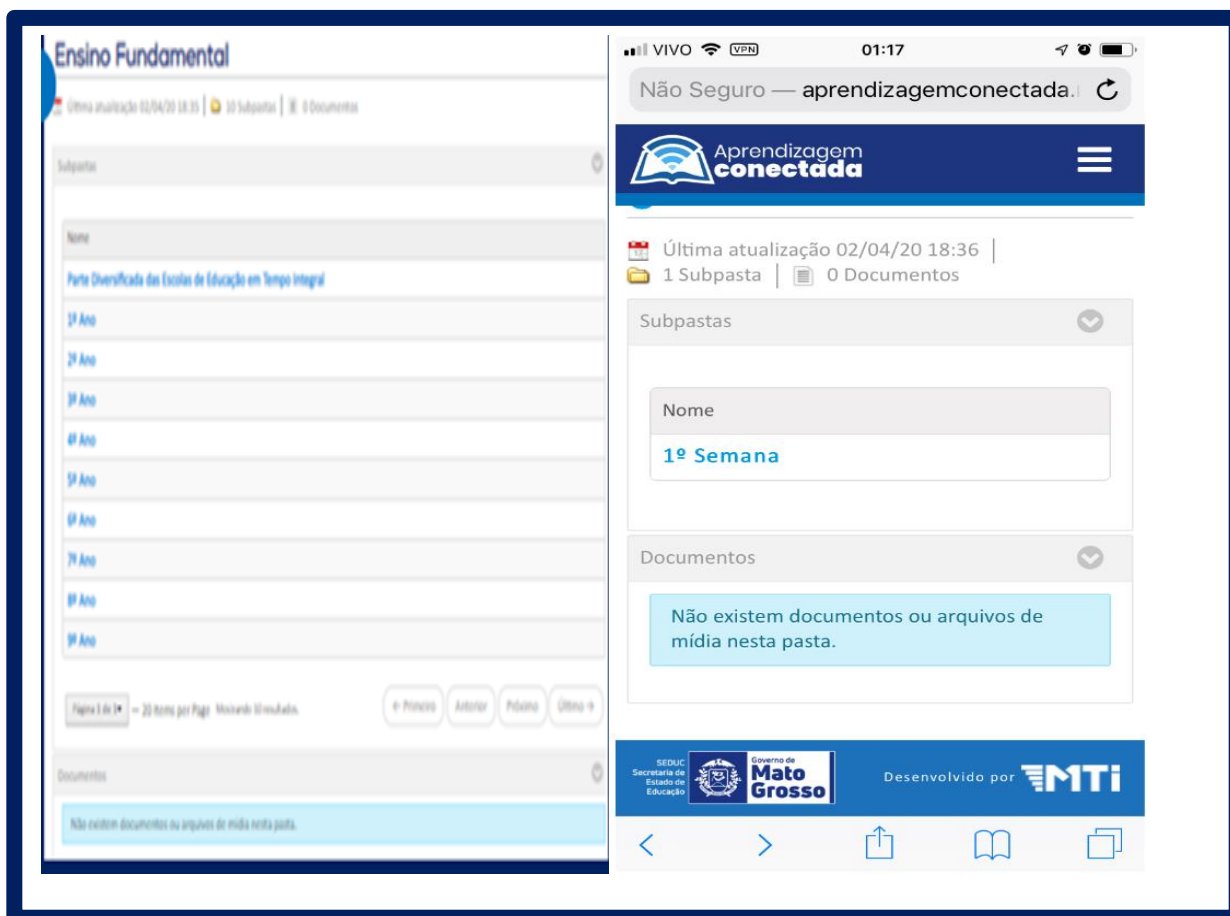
Ensino Fundamental

Última atualização 02/04/20 18:35 | 10 Subpastas | 0 Documentos

Subpastas

| Nome |
|---|
| Parte Diversificada das Escolas de Educação em Tempo Integral |
| 1º Ano |
| 2º Ano |
| 3º Ano |
| 4º Ano |
| 5º Ano |
| 6º Ano |
| 7º Ano |
| 8º Ano |
| 9º Ano |

Página 1 de 1 — 20 itens por Page Mostrando 10 resultados. ← Primeiro Anterior Próximo Último →

Documentos

Não existem documentos ou arquivos de mídia nesta pasta.

VIVO VPN 01:17

Não Seguro — aprendizagemconectada.

Aprendizagem conectada

Última atualização 02/04/20 18:36 |
1 Subpasta | 0 Documentos

Subpastas

| Nome |
|---|
| 1º Semana |

Documentos

Não existem documentos ou arquivos de mídia nesta pasta.

SEDUC Secretaria de Estado de Educação Governo de Mato Grosso Desenvolvido por MTI